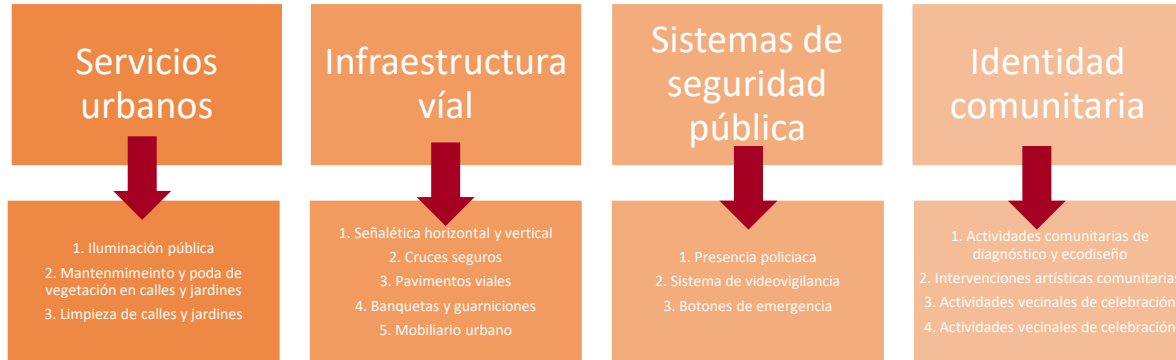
Servicios urbanos

1. Iluminación pública
2. Mantenmimeinto y poda de vegetación en calles y jardines
3. Limpieza de calles y jardines

Infraestructura víal

1. Señalética horizontal y vertical
2. Cruces seguros
3. Pavimentos viales
4. Banquetas y guarniciones
5. Mobiliario urbano

Sistemas de seguridad pública

1. Presencia policiaca
2. Sistema de videovigilancia
3. Botones de emergencia

Identidad comunitaria

1. Actividades comunitarias de diagnóstico y ecodiseño
2. Intervenciones artísticas comunitarias
3. Actividades vecinales de celebración
4. Actividades vecinales de celebración